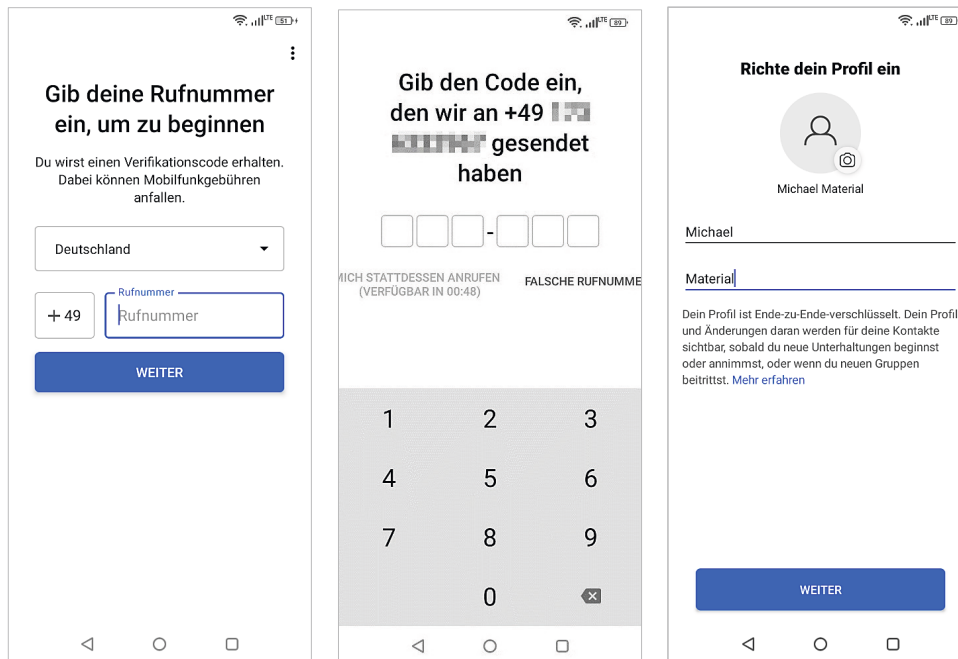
Gib deine Rufnummer ein, um zu beginnen

Du wirst einen Verifikationscode erhalten. Dabei können Mobilfunkgebühren anfallen.

Deutschland

+49

Rufnummer

Rufnummer

WEITER

Gib den Code ein, den wir an +49 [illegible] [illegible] gesendet haben

-

MICH STATTDESSEN ANRUFEN (VERFÜGBAR IN 00:48)

FALSCHE RUFNUMME

1 2 3
4 5 6
7 8 9
0

Richte dein Profil ein

Michael Material

Michael

Material

Dein Profil ist Ende-zu-Ende-verschlüsselt. Dein Profil und Änderungen daran werden für deine Kontakte sichtbar, sobald du neue Unterhaltungen beginnst oder annimmst, oder wenn du neuen Gruppen beitrittst. Mehr erfahren

WEITER